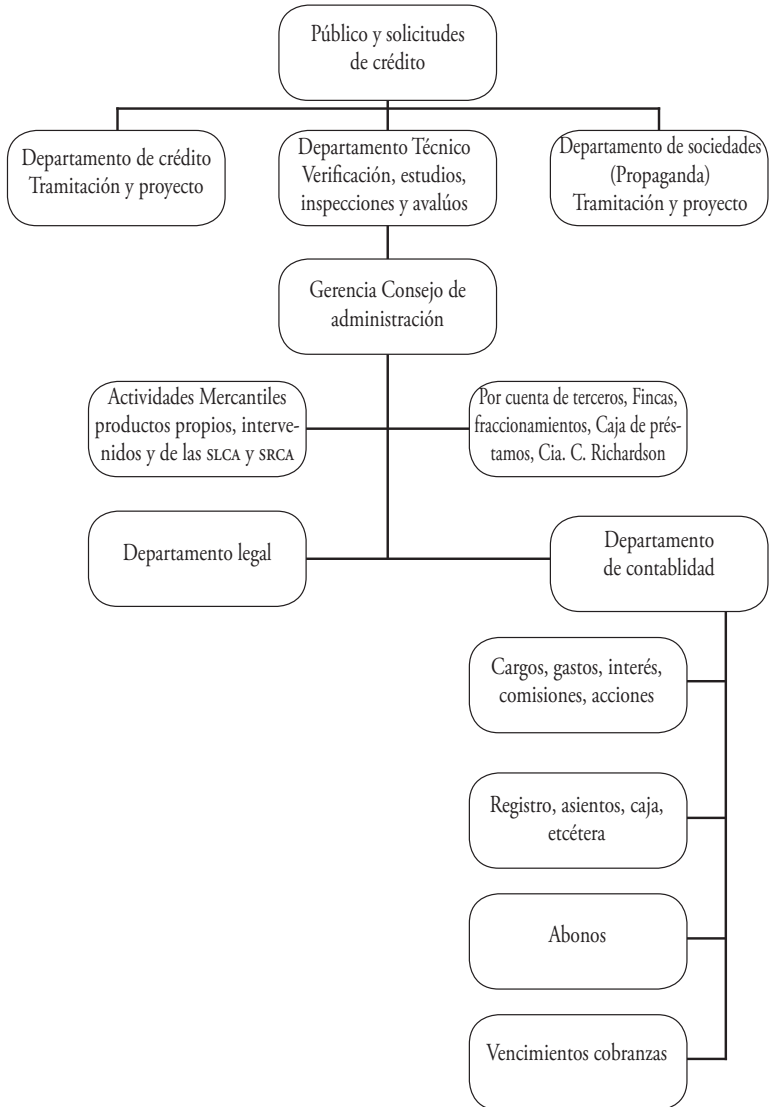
Público y solicitudes de crédito

Departamento de crédito Tramitación y proyecto

Departamento Técnico Verificación, estudios, inspecciones y avalúos

Departamento de sociedades (Propaganda) Tramitación y proyecto

Gerencia Consejo de administración

Actividades Mercantiles productos propios, intervenidos y de las SLCA y SRCA

Por cuenta de terceros, Fincas, fraccionamientos, Caja de préstamos, Cia. C. Richardson

Departamento legal

Departamento de contablidad

Cargos, gastos, interés, comisiones, acciones

Registro, asientos, caja, etcétera

Abonos

Vencimientos cobranzas